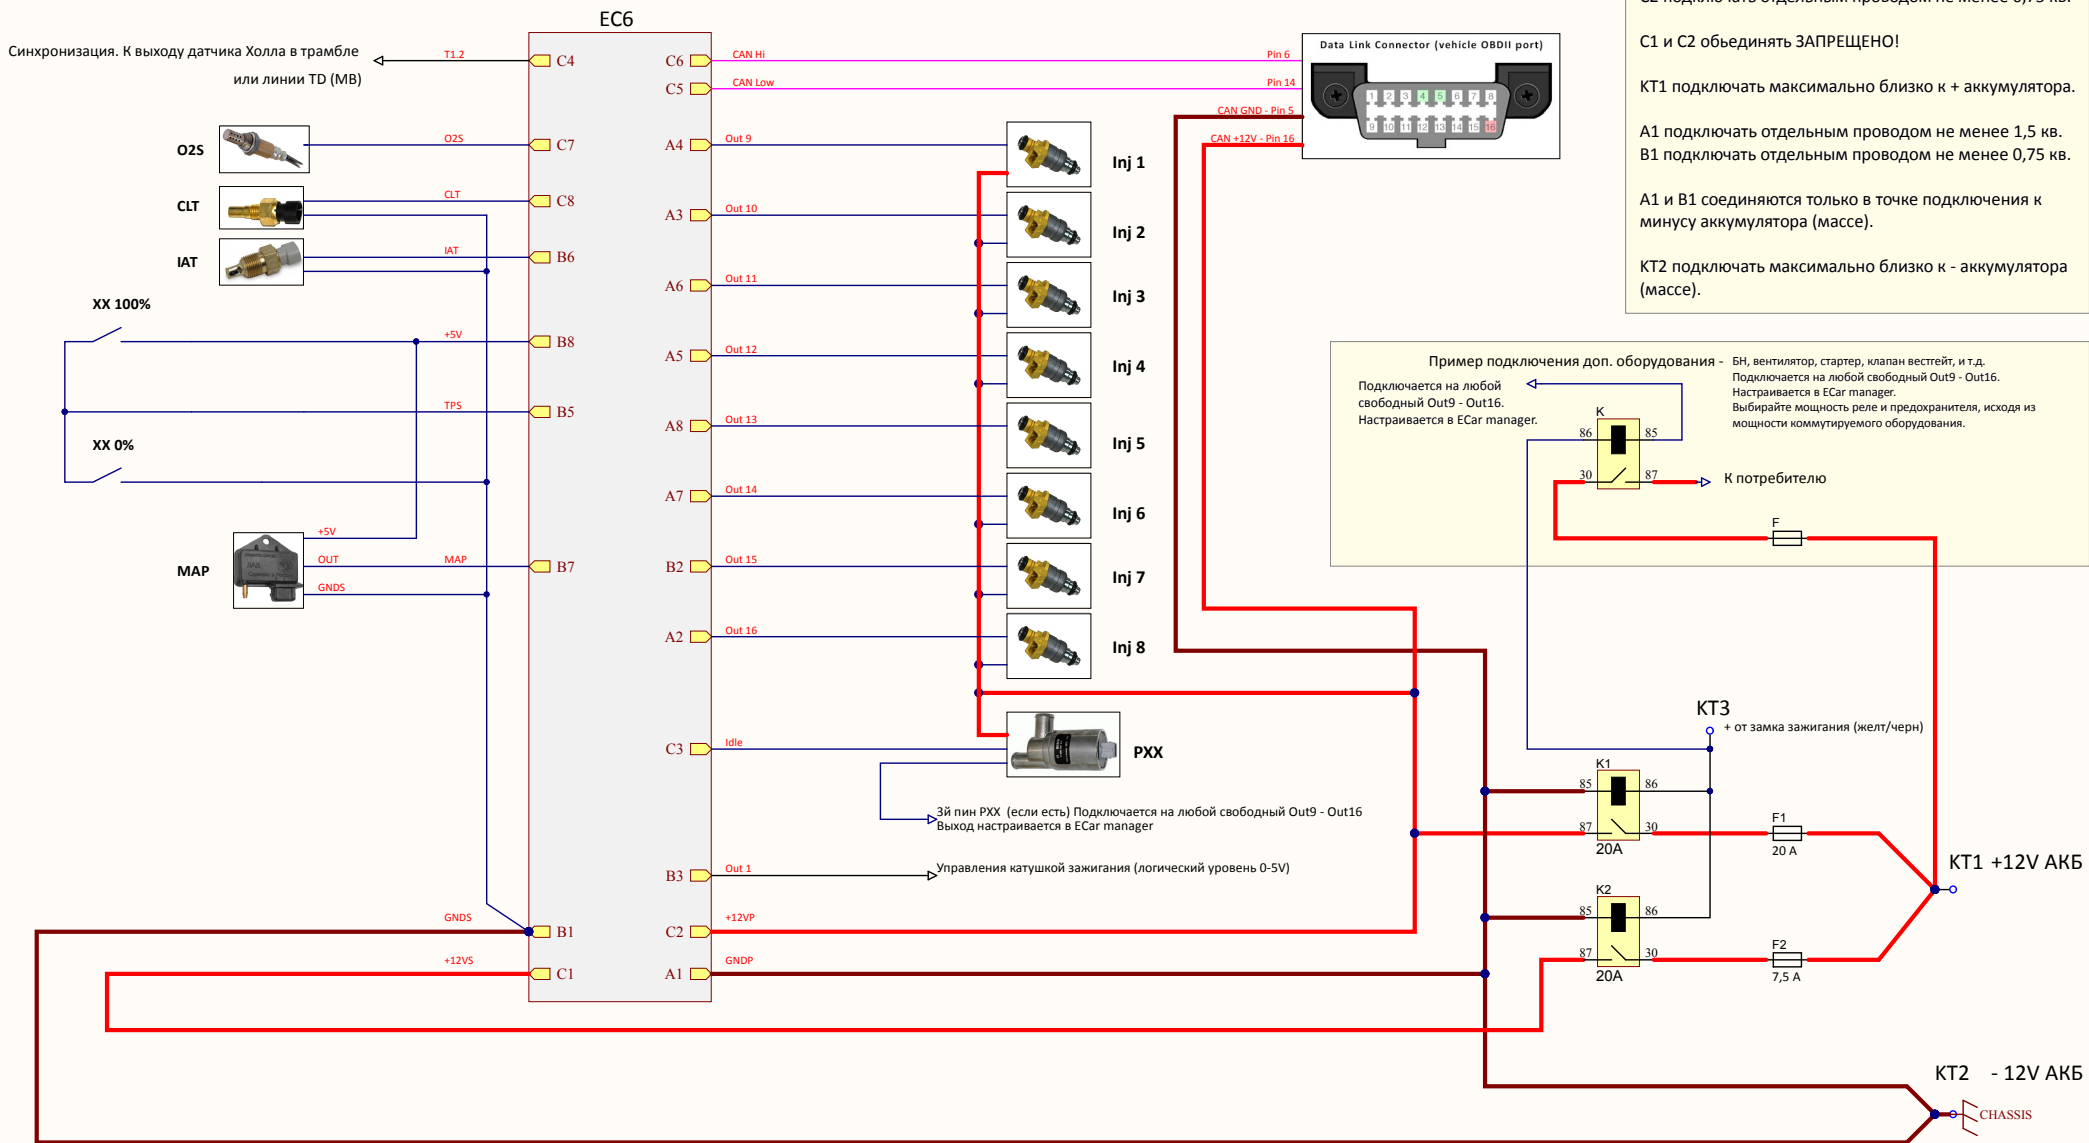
EC6

Синхронизация. К выходу датчика Холла в трамбле или линии TD (MB)

T1.2
C4
C6
CAN Hi
Pin 6
C5
CAN Low
Pin 14

Data Link Connector (vehicle OBDII port)
1 2 3 4 5 6 7 8
9 10 11 12 13 14 15 16

CAN GND - Pin 5
CAN +12V - Pin 16

O2S
O2S
C7
A4
Out 9
Inj 1

CLT
CLT
C8
A3
Out 10
Inj 2

IAT
IAT
B6
A6
Out 11
Inj 3

XX 100%
+5V
B8
A5
Out 12
Inj 4

TPS
B5
A8
Out 13
Inj 5

XX 0%
A7
Out 14
Inj 6

MAP
+5V
OUT
MAP
GNDS
B7
B2
Out 15
Inj 7

A2
Out 16
Inj 8

C3
Idle
РХХ

3й пин РХХ (если есть) Подключается на любой свободный Out9 - Out16
Выход настраивается в ECar manager

B3
Out 1
Управления катушкой зажигания (логический уровень 0-5V)

GNDS
B1
C2
+12VP
+12VS
C1
A1
GNDP

С1 и С2 обьединять ЗАПРЕЩЕНО!

КТ1 подключать максимально близко к + аккумулятора.

А1 подключать отдельным проводом не менее 1,5 кв.
В1 подключать отдельным проводом не менее 0,75 кв.

А1 и В1 соединяются только в точке подключения к минусу аккумулятора (массе).

КТ2 подключать максимально близко к - аккумулятора (массе).

Пример подключения доп. оборудования - БН, вентилятор, стартер, клапан вестгейт, и т.д.
Подключается на любой свободный Out9 - Out16.
Настраивается в ECar manager.
Выбирайте мощность реле и предохранителя, исходя из мощности коммутируемого оборудования.

Подключается на любой свободный Out9 - Out16.
Настраивается в ECar manager.

K
86
85
30
87
К потребителю
F

KT3
+ от замка зажигания (желт/черн)

K1
85
86
87
30
20A
F1
20 A

KT1 +12V АКБ

K2
85
86
87
30
20A
F2
7,5 A

KT2 - 12V АКБ
CHASSIS